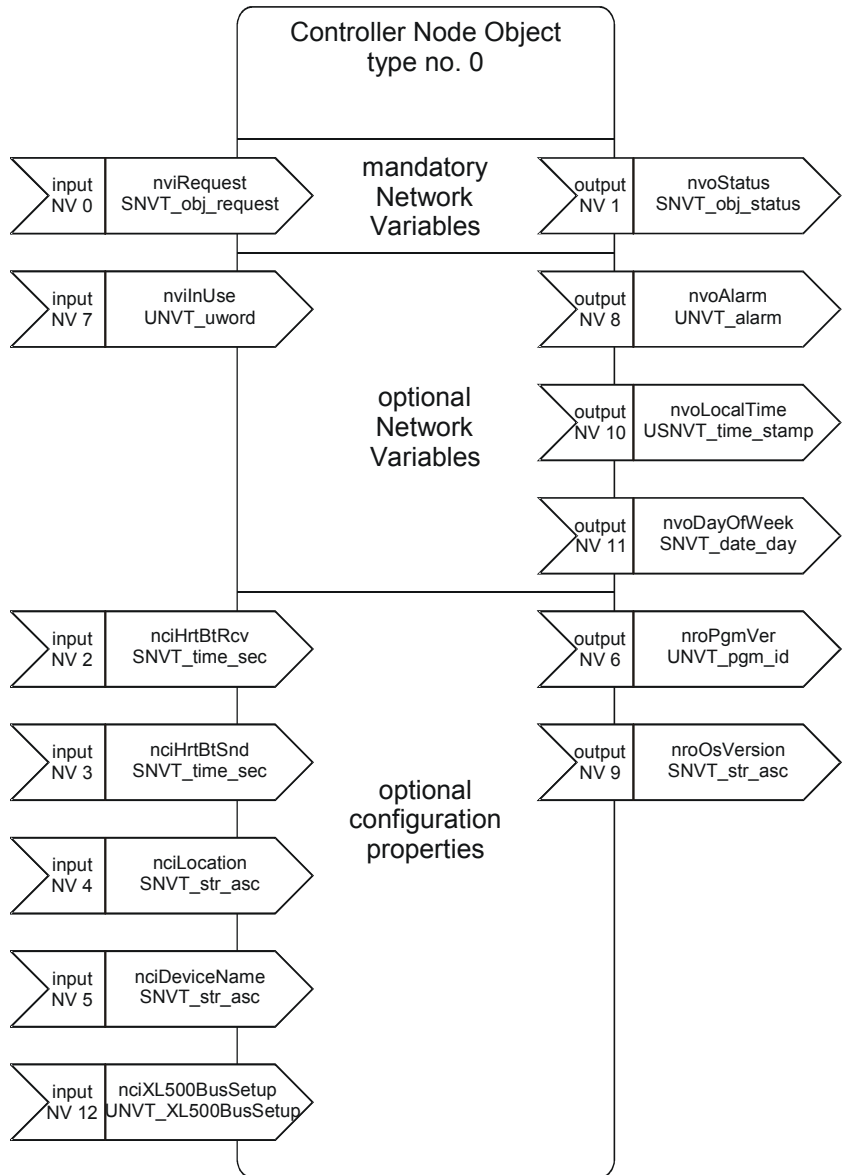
Controller Node Object
type no. 0

input
NV 0
nviRequest
SNVT_obj_request

mandatory
Network
Variables

output
NV 1
nvoStatus
SNVT_obj_status

input
NV 7
nviInUse
UNVT_uword

output
NV 8
nvoAlarm
UNVT_alarm

optional
Network
Variables

output
NV 10
nvoLocalTime
USNVT_time_stamp

output
NV 11
nvoDayOfWeek
SNVT_date_day

input
NV 2
nciHrtBtRcv
SNVT_time_sec

output
NV 6
nroPgmVer
UNVT_pgm_id

input
NV 3
nciHrtBtSnd
SNVT_time_sec

output
NV 9
nroOsVersion
SNVT_str_asc

optional
configuration
properties

input
NV 4
nciLocation
SNVT_str_asc

input
NV 5
nciDeviceName
SNVT_str_asc

input
NV 12
nciXL500BusSetup
UNVT_XL500BusSetup